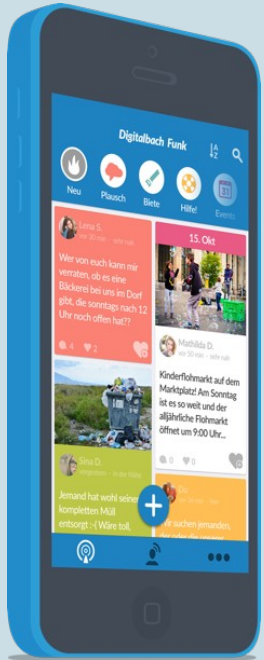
Digitalbach Funk

A Z

Neu
Plausch
Biete
Hilfe!
Events

Lena S.
vor 30 min · sehr nah

Wer von euch kann mir verraten, ob es eine Bäckerei bei uns im Dorf gibt, die sonntags nach 12 Uhr noch offen hat??

4 2

15. Okt

Mathilda D.
vor 50 min · sehr nah

Kinderflohmarkt auf dem Marktplatz! Am Sonntag ist es so weit und der alljährliche Flohmarkt öffnet um 9:00 Uhr...

0 0

Sina D.
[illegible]

Jemand hat wohl seinen kompletten Müll entsorgt :-( Wäre toll,

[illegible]

Wir suchen jemanden,